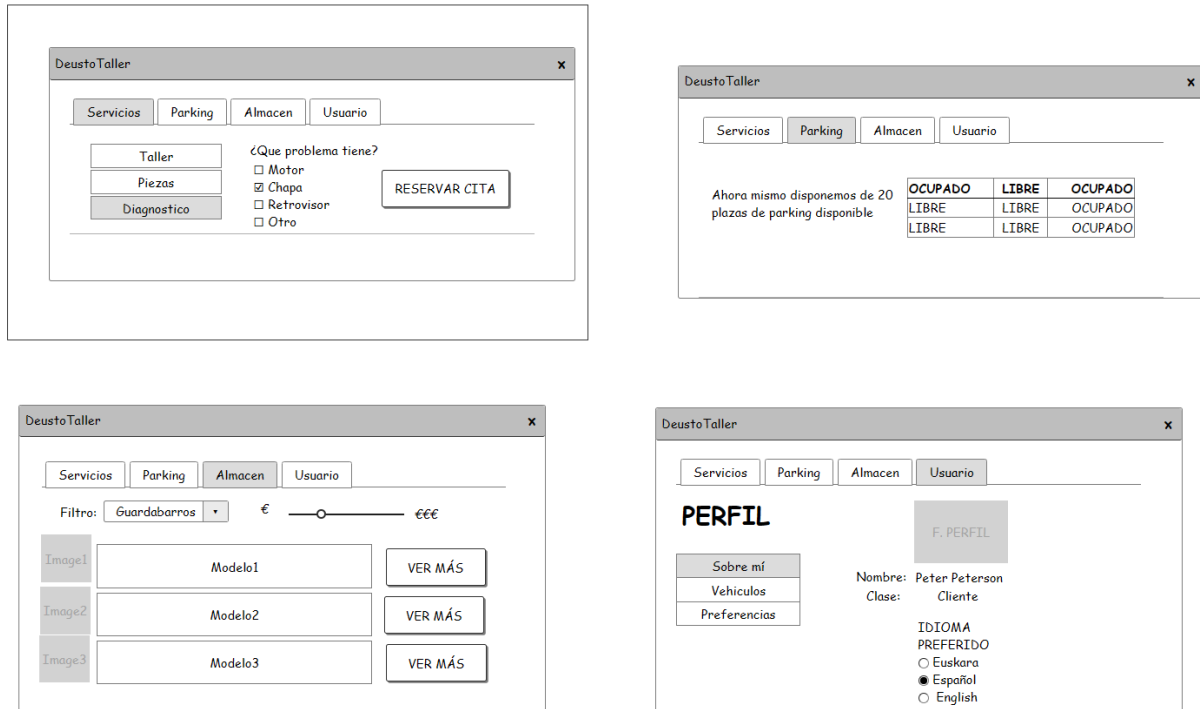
DeustoTaller
×

Servicios | Parking | Almacen | Usuario

Taller
Piezas
Diagnostico

¿Que problema tiene?
☐ Motor
☑ Chapa
☐ Retrovisor
☐ Otro

RESERVAR CITA

DeustoTaller
×

Servicios | Parking | Almacen | Usuario

Ahora mismo disponemos de 20 plazas de parking disponible

| OCUPADO | LIBRE | OCUPADO |
|---|---|---|
| LIBRE | LIBRE | OCUPADO |
| LIBRE | LIBRE | OCUPADO |

DeustoTaller
×

Servicios | Parking | Almacen | Usuario

Filtro: Guardabarros ▾
€ €€€

Image1 Modelo1 VER MÁS
Image2 Modelo2 VER MÁS
Image3 Modelo3 VER MÁS

DeustoTaller
×

Servicios | Parking | Almacen | Usuario

PERFIL

F. PERFIL

Sobre mí
Vehiculos
Preferencias

Nombre: Peter Peterson
Clase: Cliente

IDIOMA PREFERIDO
○ Euskara
● Español
○ English